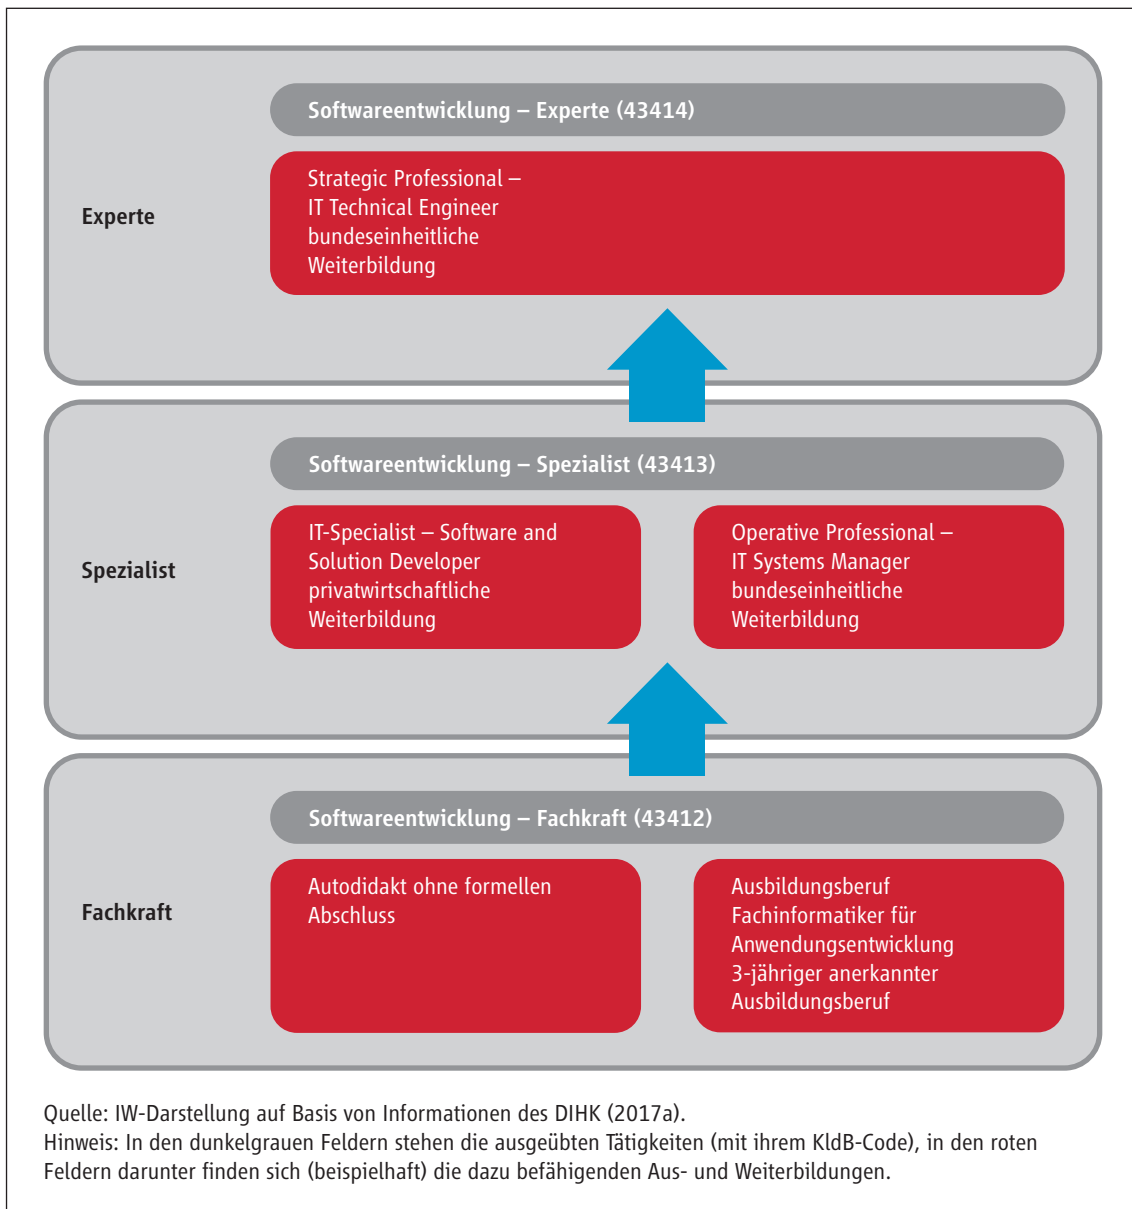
Experte

Softwareentwicklung – Experte (43414)

Strategic Professional – IT Technical Engineer bundeseinheitliche Weiterbildung

Spezialist

Softwareentwicklung – Spezialist (43413)

IT-Specialist – Software and Solution Developer privatwirtschaftliche Weiterbildung

Operative Professional – IT Systems Manager bundeseinheitliche Weiterbildung

Fachkraft

Softwareentwicklung – Fachkraft (43412)

Autodidakt ohne formellen Abschluss

Ausbildungsberuf Fachinformatiker für Anwendungsentwicklung 3-jähriger anerkannter Ausbildungsberuf

Quelle: IW-Darstellung auf Basis von Informationen des DIHK (2017a).
Hinweis: In den dunkelgrauen Feldern stehen die ausgeübten Tätigkeiten (mit ihrem KldB-Code), in den roten Feldern darunter finden sich (beispielhaft) die dazu befähigenden Aus- und Weiterbildungen.